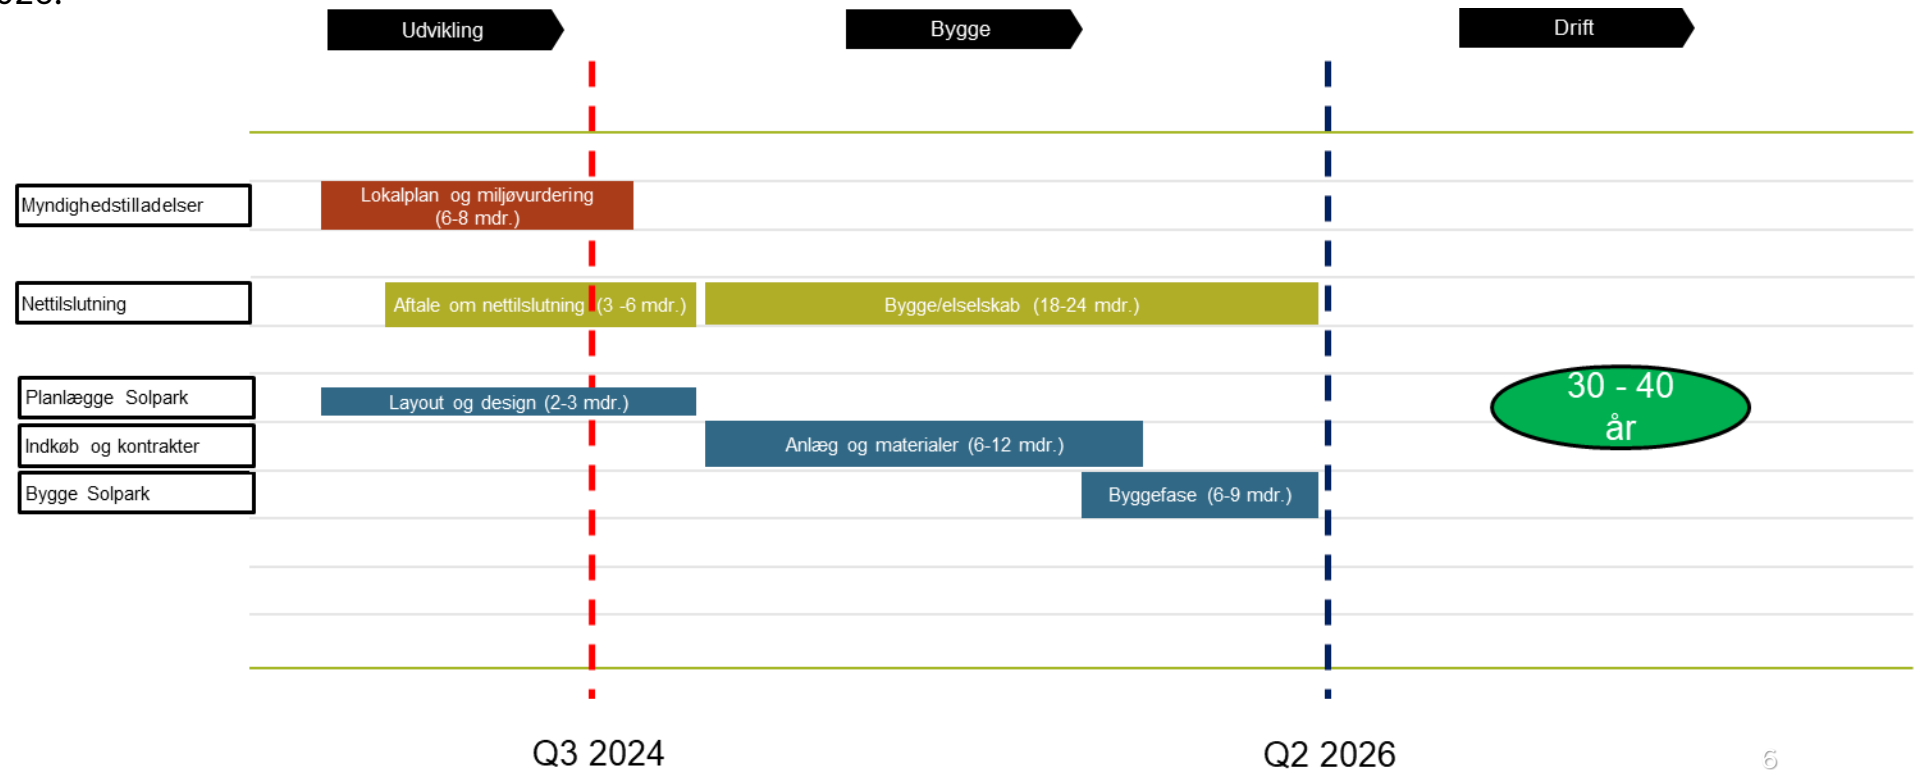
Udvikling

Bygge

Drift

Myndighedstilladelser

Lokalplan og miljøvurdering (6-8 mdr.)

Nettilslutning

Aftale om nettilslutning (3 -6 mdr.)

Bygge/elselskab (18-24 mdr.)

Planlægge Solpark

Layout og design (2-3 mdr.)

30 - 40 år

Indkøb og kontrakter

Anlæg og materialer (6-12 mdr.)

Bygge Solpark

Byggefase (6-9 mdr.)

Q3 2024

Q2 2026

6